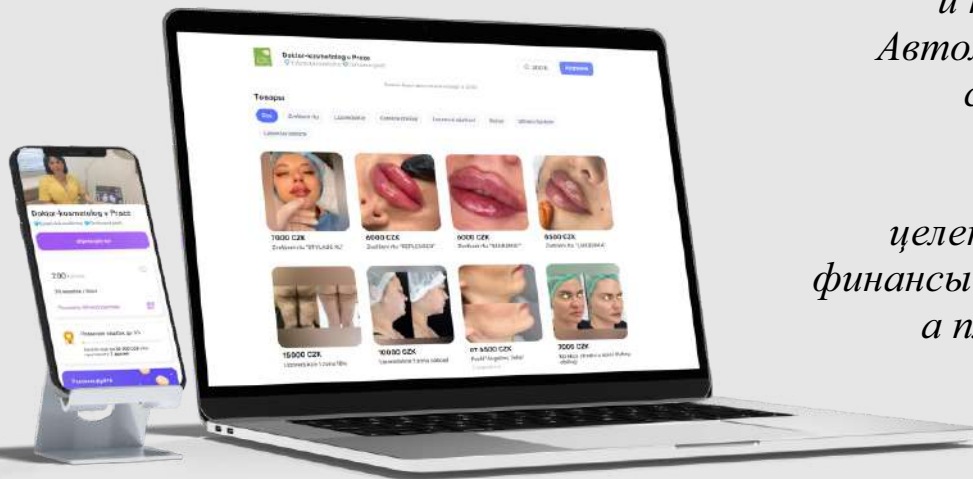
и
Автол
с

целе
финансы
а п

Doktor-kosmetolog v Praze

Товары

Все

7000 CZK

6000 CZK

6000 CZK

6500 CZK

15000 CZK

10000 CZK

от 6500 CZK

3000 CZK

Doktor-kosmetolog v Praze

Записаться

200

Записаться